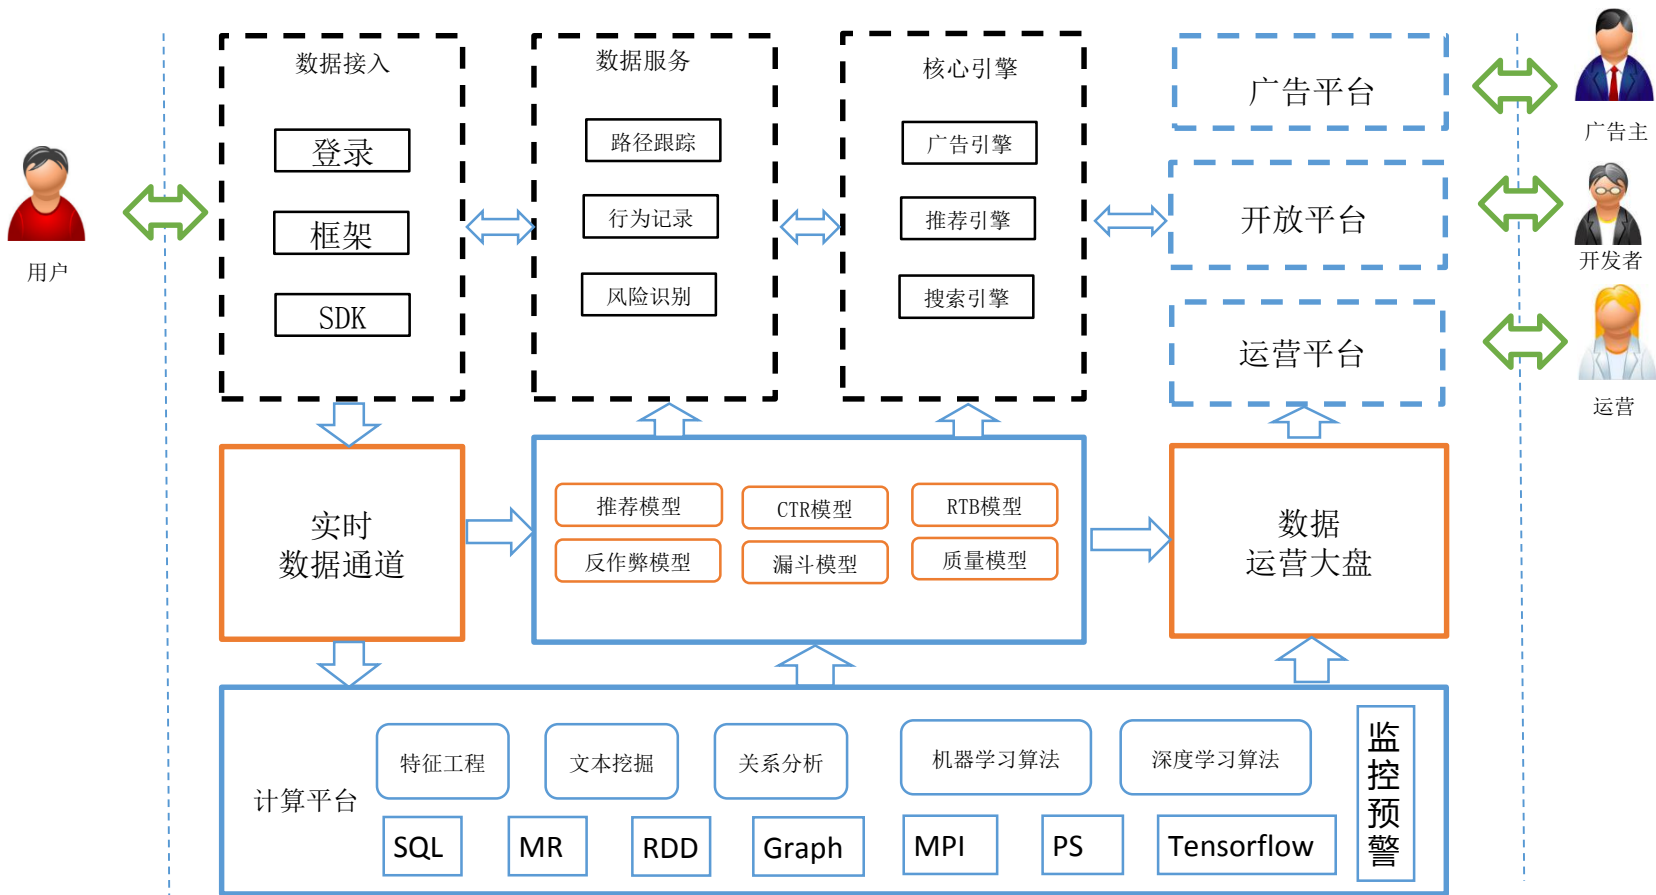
数据接入

登录

框架

SDK

数据服务

路径跟踪

行为记录

风险识别

核心引擎

广告引擎

推荐引擎

搜索引擎

广告平台

开放平台

运营平台

用户

广告主

开发者

运营

实时
数据通道

推荐模型

CTR模型

RTB模型

反作弊模型

漏斗模型

质量模型

数据
运营大盘

计算平台

特征工程

文本挖掘

关系分析

机器学习算法

深度学习算法

SQL

MR

RDD

Graph

MPI

PS

Tensorflow

监控预警